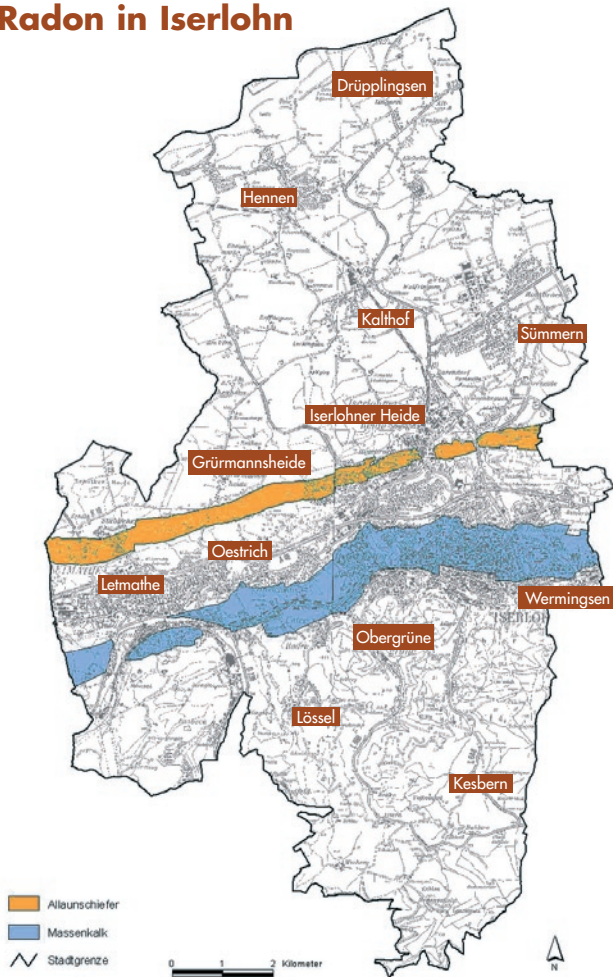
Radon in Iserlohn

Drüpplingsen

Hennen

Kalthof

Sümmern

Iserlohner Heide

Grürmannsheide

Oestrich

Letmathe

Wermingsen

Obergrüne

Lössel

Kesbern

Allaunschiefer

Massenkalk

Stadtgrenze

0 1 2 Kilometer

N